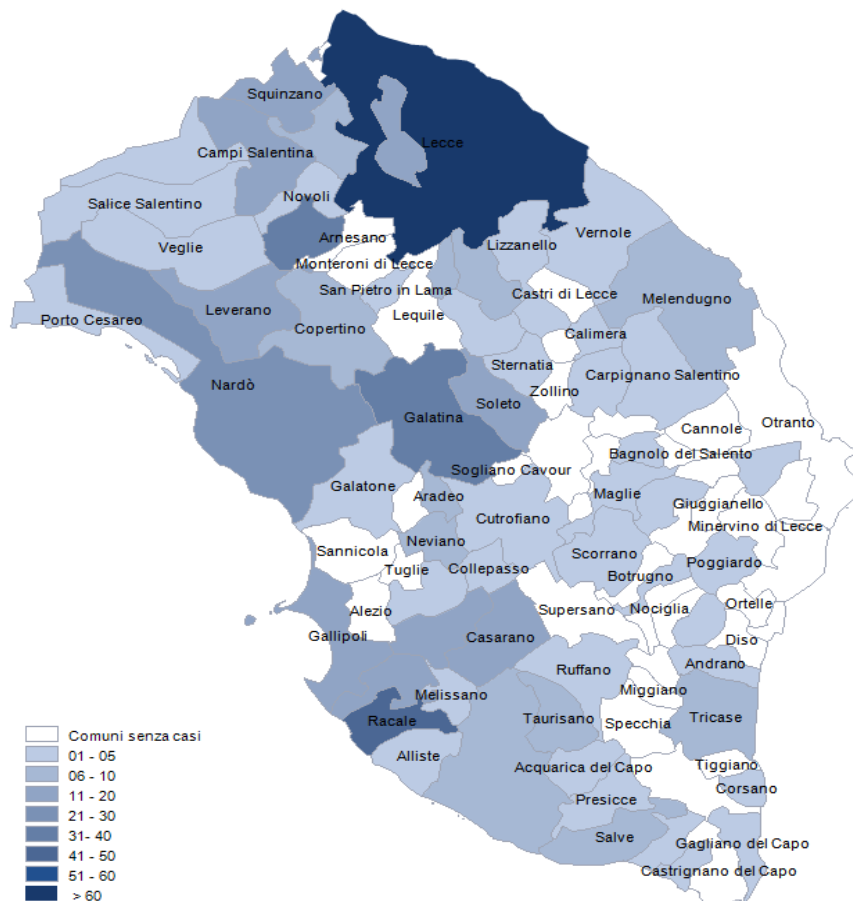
Squinzano
Lecce
Campi Salentina
Novoli
Salice Salentino
Veglie
Arnesano
Vernole
Lizzanello
Monteroni di Lecce
San Pietro in Lama
Castri di Lecce
Melendugno
Porto Cesareo
Leverano
Lequile
Copertino
Calimera
Sternatia
Carpignano Salentino
Nardò
Zollino
Soleto
Galatina
Cannole
Otranto
Bagnolo del Salento
Sogliano Cavour
Galatone
Aradeo
Maglie
Giuggianello
Cutrofiano
Minervino di Lecce
Neviano
Sannicola
Scorrano
Poggiardo
Tuglie
Collepasso
Botrugno
Alezio
Supersano
Nociglia
Ortelle
Gallipoli
Casarano
Diso
Andrano
Ruffano
Miggiano
Melissano
Racale
Taurisano
Specchia
Tricase
Alliste
Acquarica del Capo
Tiggiano
Corsano
Presicce
Salve
Gagliano del Capo
Castrignano del Capo

Comuni senza casi
01 - 05
06 - 10
11 - 20
21 - 30
31- 40
41 - 50
51 - 60
> 60